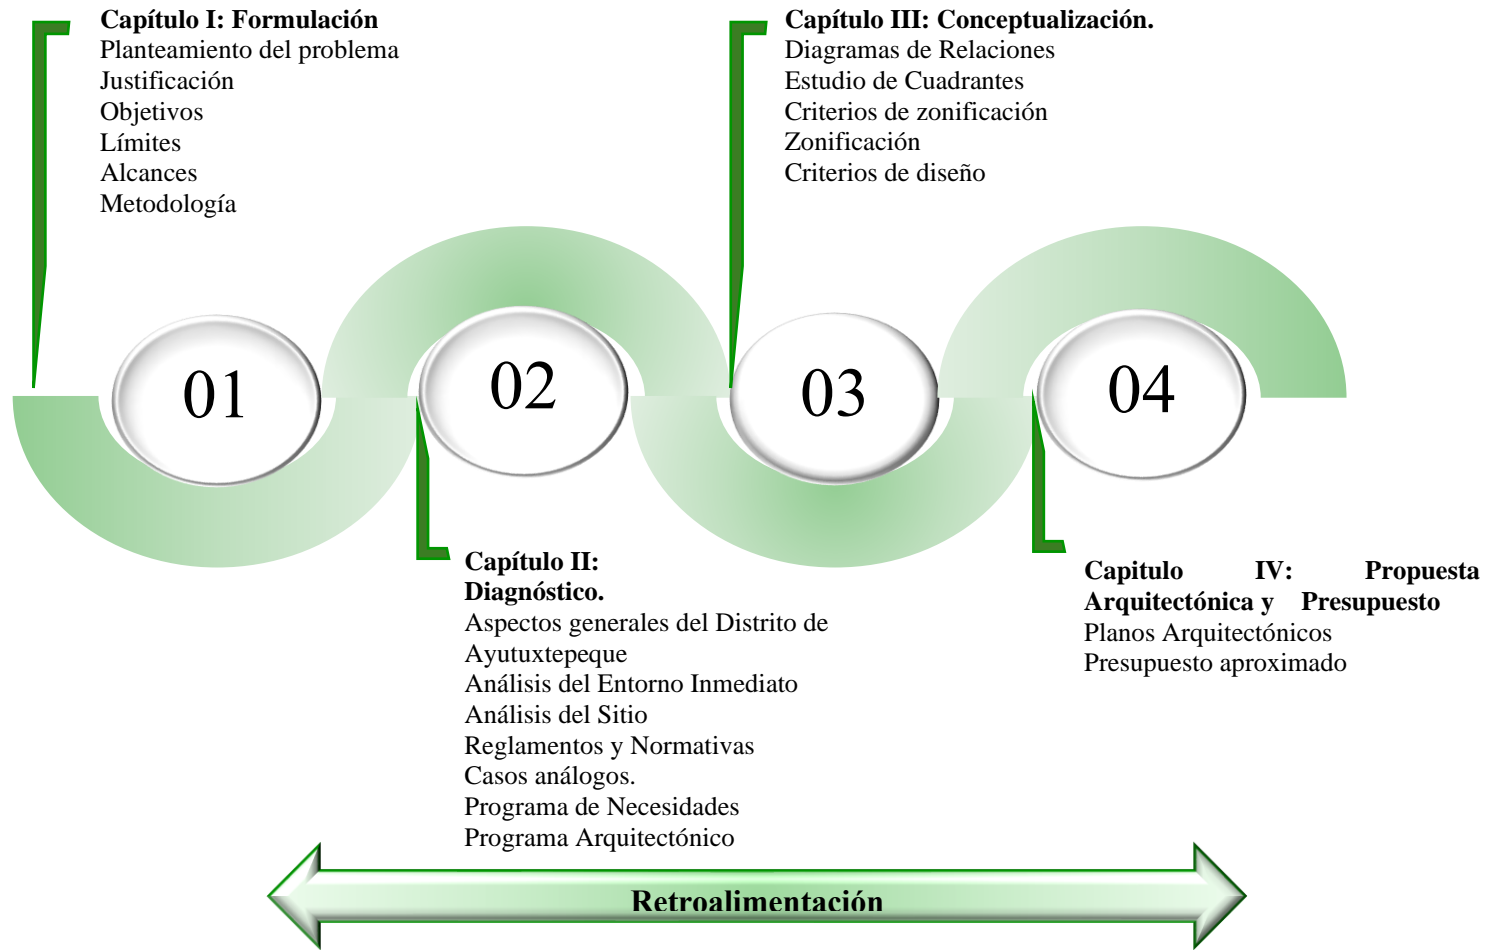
**Capítulo I: Formulación**
Planteamiento del problema
Justificación
Objetivos
Límites
Alcances
Metodología

**Capítulo III: Conceptualización.**
Diagramas de Relaciones
Estudio de Cuadrantes
Criterios de zonificación
Zonificación
Criterios de diseño

01

02

03

04

**Capítulo II: Diagnóstico.**
Aspectos generales del Distrito de Ayutuxtepeque
Análisis del Entorno Inmediato
Análisis del Sitio
Reglamentos y Normativas
Casos análogos.
Programa de Necesidades
Programa Arquitectónico

**Capitulo IV: Propuesta Arquitectónica y Presupuesto**
Planos Arquitectónicos
Presupuesto aproximado

**Retroalimentación**